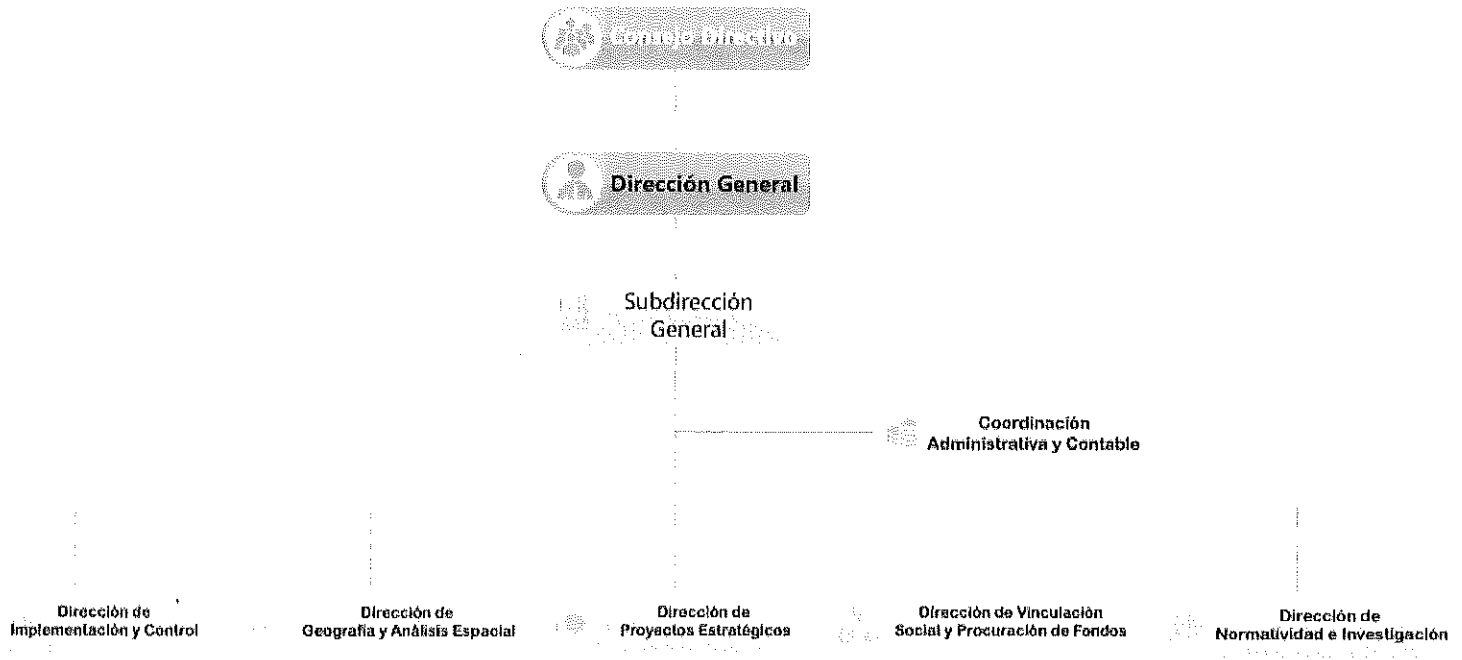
Consejo Directivo

Dirección General

Subdirección General

Coordinación Administrativa y Contable

Dirección de Implementación y Control

Dirección de Geografía y Análisis Espacial

Dirección de Proyectos Estratégicos

Dirección de Vinculación Social y Procuración de Fondos

Dirección de Normatividad e Investigación